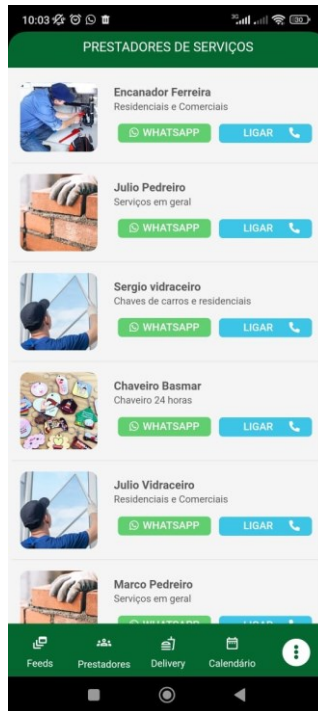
10:03

PRESTADORES DE SERVIÇOS

Encanador Ferreira
Residenciais e Comerciais
WHATSAPP
LIGAR

Julio Pedreiro
Serviços em geral
WHATSAPP
LIGAR

Sergio vidraceiro
Chaves de carros e residenciais
WHATSAPP
LIGAR

Chaveiro Basmar
Chaveiro 24 horas
WHATSAPP
LIGAR

Julio Vidraceiro
Residenciais e Comerciais
WHATSAPP
LIGAR

Marco Pedreiro
Serviços em geral
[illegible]
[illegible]

Feeds
Prestadores
Delivery
Calendário